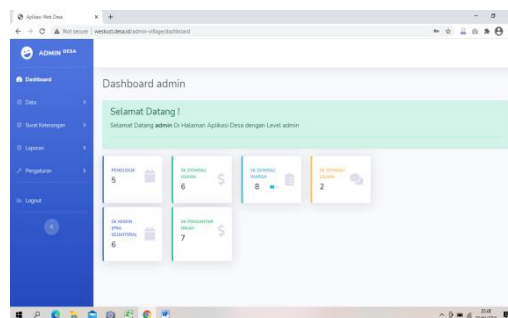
Aplikasi Web Desa

Not secure | weskust.desa.id/admin-village/dashboard

ADMIN DESA

Dashboard
Data
Surat Keterangan
Laporan
Pengaturan
Logout

Dashboard admin

Selamat Datang !

Selamat Datang admin Di Halaman Aplikasi Desa dengan Level admin

PENDUDUK
5

SK DOMISILI USAHA
6

SK DOMISILI WARGA
8

SK DOMISILI USAHA
2

SK MISKIN (PRA SEJAHTERA)
6

SK PENGANTAR NIKAH
7

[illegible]